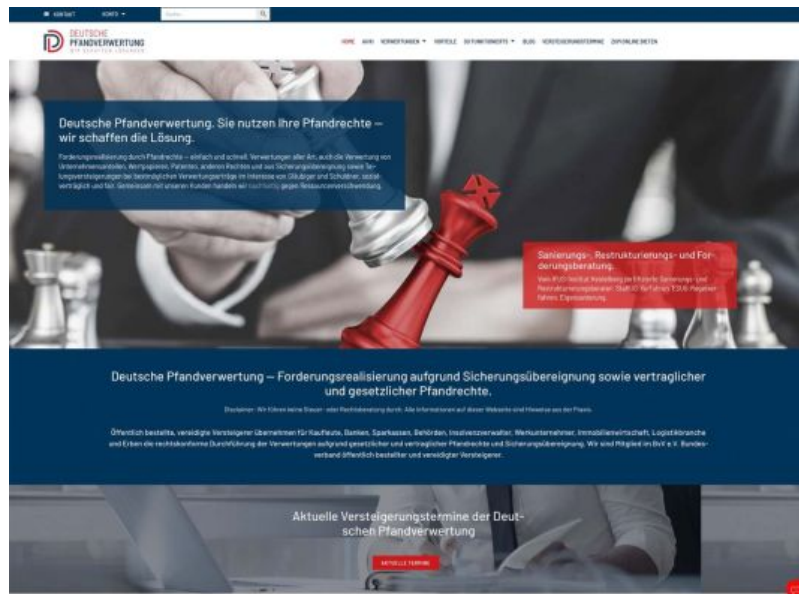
KONTAKT KONTO

DEUTSCHE PFANDVERWERTUNG

HOME AVHV VERWERTUNGEN VORTEILE SCHWERPUNKTE BLOG VERSTEIGERUNGSTERMINE ZUR ONLINE BIETEN

Deutsche Pfandverwertung. Sie nutzen Ihre Pfandrechte – wir schaffen die Lösung.

Forderungsrealisierung durch Pfandrechte – einfach und schnell. Verwertungen aller Art, auch die Verwertung von Unternehmensanteilen, Wertpapieren, Patenten, anderen Rechten und aus Sicherungsübereignung sowie Teilungsversteigerungen bei bestehenden Verwertungsverträgen im Interesse von Gläubiger und Schuldner, sozialverträglich und fair. Gemeinsam mit unseren Kunden handeln wir nachhaltig gegen Ressourcenverschwendung.

Sanierungs-, Restrukturierungs- und Forderungsberatung.

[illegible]

Deutsche Pfandverwertung – Forderungsrealisierung aufgrund Sicherungsübereignung sowie vertraglicher und gesetzlicher Pfandrechte.

Disclaimer: Wir führen keine Steuer- oder Rechtsberatung durch. Alle Informationen auf dieser Webseite sind Hinweise aus der Praxis.

Öffentlich bestellte, vereidigte Versteigerer übernehmen für Kaufleute, Banken, Sparkassen, Behörden, Insolvenzverwalter, Werkunternehmer, Immobilienwirtschaft, Logistikbranche und Erben die rechtskonforme Durchführung der Verwertungen aufgrund gesetzlicher und vertraglicher Pfandrechte und Sicherungsübereignung. Wir sind Mitglied im BvV e.V. Bundesverband öffentlich bestellter und vereidigter Versteigerer.

Aktuelle Versteigerungstermine der Deutschen Pfandverwertung

AKTUELLE TERMINE